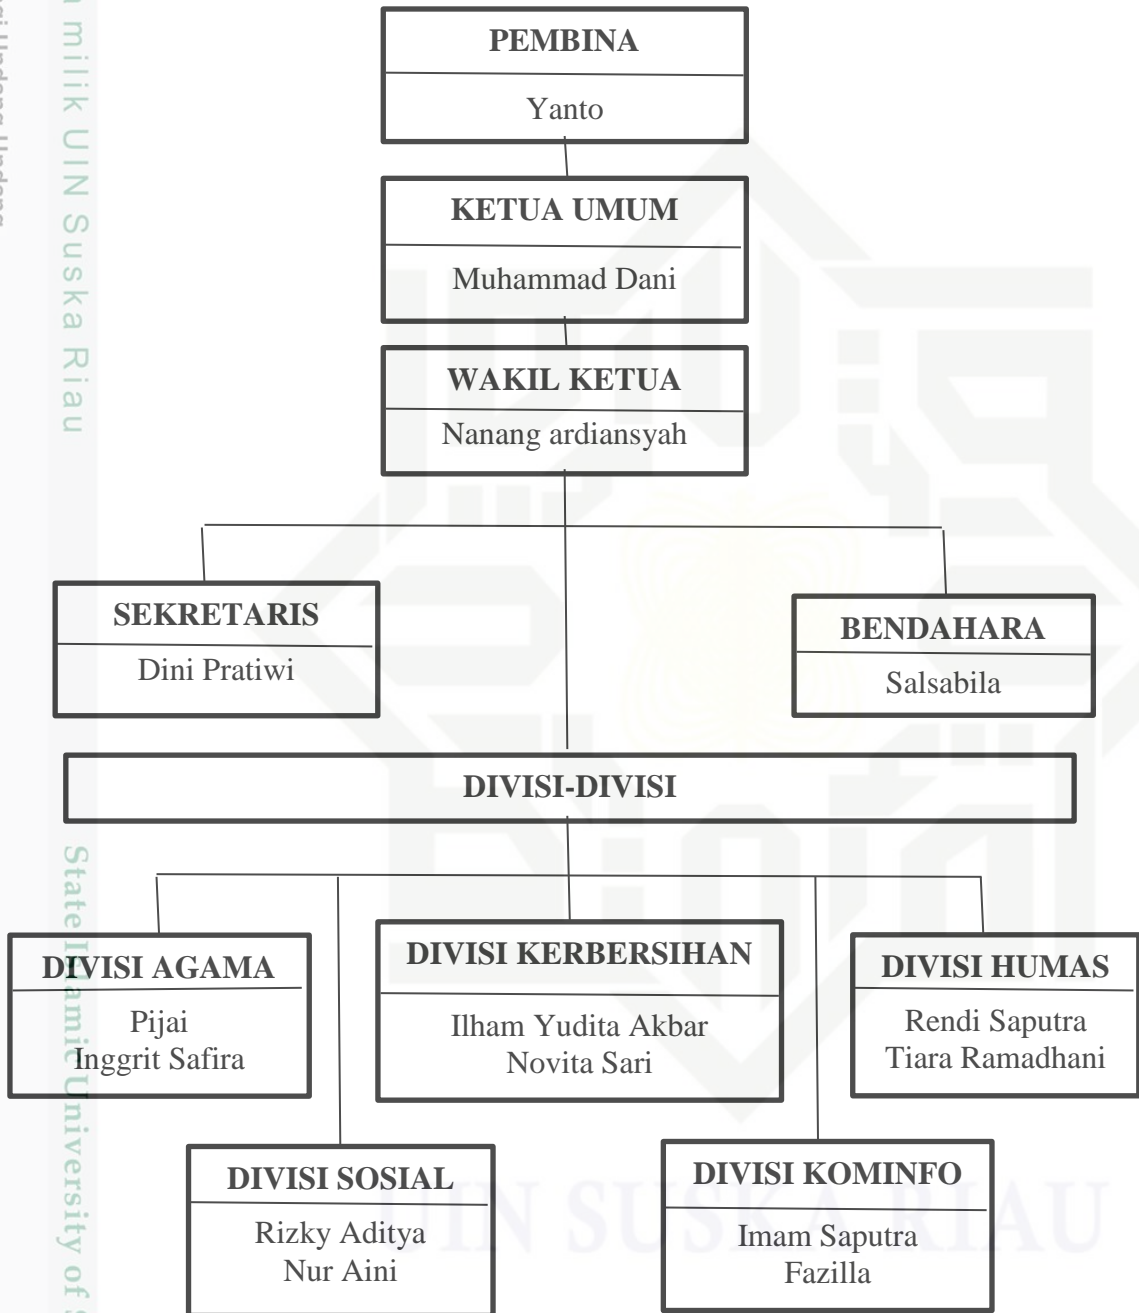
a milik UIN Suska Riau

PEMBINA
Yanto

KETUA UMUM
Muhammad Dani

WAKIL KETUA
Nanang ardiansyah

SEKRETARIS
Dini Pratiwi

BENDAHARA
Salsabila

DIVISI-DIVISI

DIVISI AGAMA
Pijai
Inggrit Safira

DIVISI KERBERSIHAN
Ilham Yudita Akbar
Novita Sari

DIVISI HUMAS
Rendi Saputra
Tiara Ramadhani

DIVISI SOSIAL
Rizky Aditya
Nur Aini

DIVISI KOMINFO
Imam Saputra
Fazilla

State Islamic University of S

UIN SUSKA RIAU